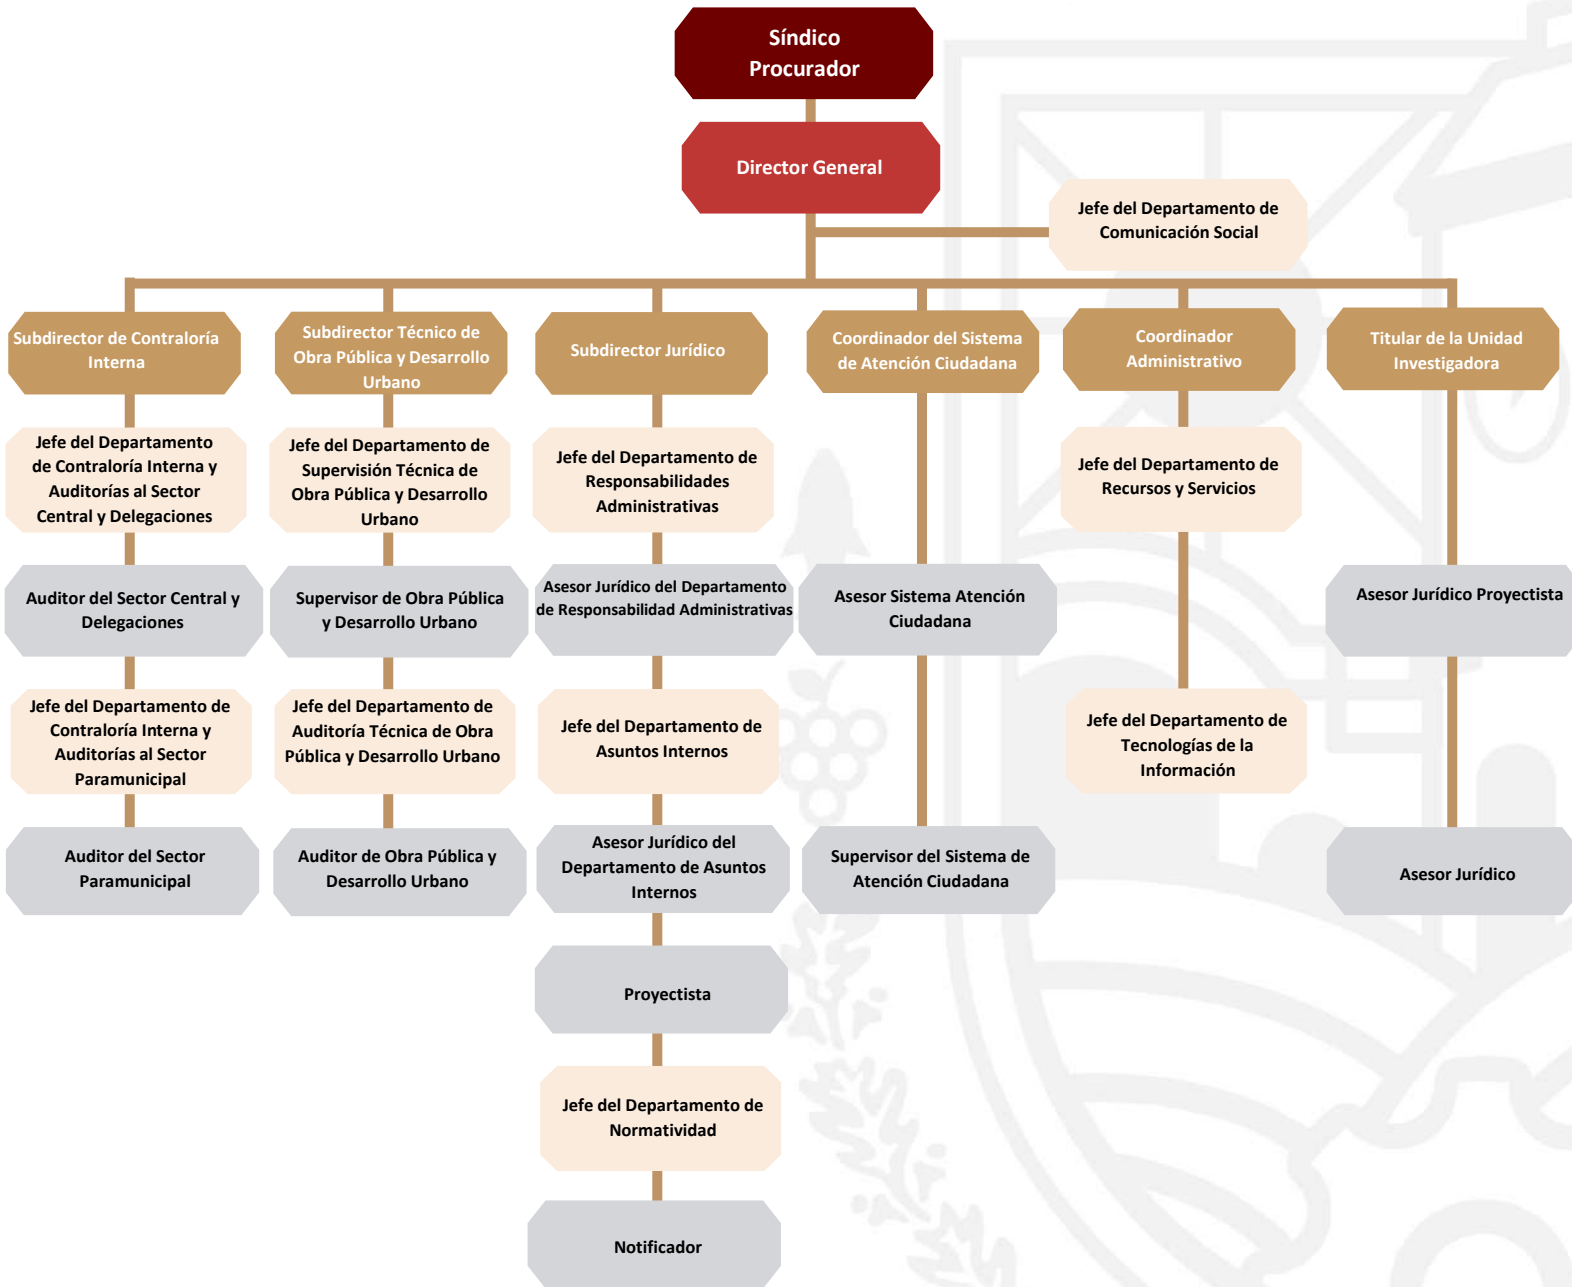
Síndico Procurador

Director General

Jefe del Departamento de Comunicación Social

Subdirector de Contraloría Interna

Jefe del Departamento de Contraloría Interna y Auditorías al Sector Central y Delegaciones

Auditor del Sector Central y Delegaciones

Jefe del Departamento de Contraloría Interna y Auditorías al Sector Paramunicipal

Auditor del Sector Paramunicipal

Subdirector Técnico de Obra Pública y Desarrollo Urbano

Jefe del Departamento de Supervisión Técnica de Obra Pública y Desarrollo Urbano

Supervisor de Obra Pública y Desarrollo Urbano

Jefe del Departamento de Auditoría Técnica de Obra Pública y Desarrollo Urbano

Auditor de Obra Pública y Desarrollo Urbano

Subdirector Jurídico

Jefe del Departamento de Responsabilidades Administrativas

Asesor Jurídico del Departamento de Responsabilidad Administrativas

Jefe del Departamento de Asuntos Internos

Asesor Jurídico del Departamento de Asuntos Internos

Proyectista

Jefe del Departamento de Normatividad

Notificador

Coordinador del Sistema de Atención Ciudadana

Asesor Sistema Atención Ciudadana

Supervisor del Sistema de Atención Ciudadana

Coordinador Administrativo

Jefe del Departamento de Recursos y Servicios

Jefe del Departamento de Tecnologías de la Información

Titular de la Unidad Investigadora

Asesor Jurídico Proyectista

Asesor Jurídico